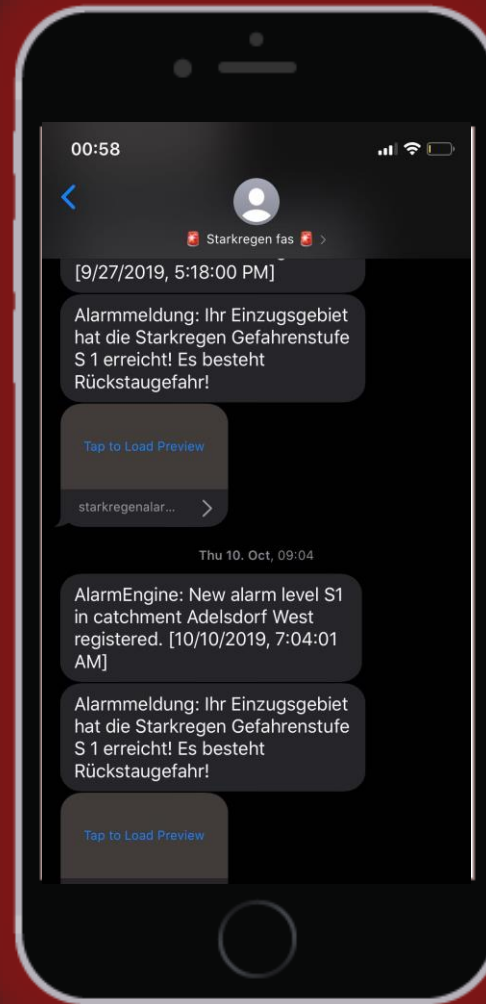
00:58

🚨 Starkregen fas 🚨 >

[9/27/2019, 5:18:00 PM]

Alarmmeldung: Ihr Einzugsgebiet hat die Starkregen Gefahrenstufe S 1 erreicht! Es besteht Rückstaugefahr!

Tap to Load Preview

starkregenalar...

Thu 10. Oct, 09:04

AlarmEngine: New alarm level S1 in catchment Adelsdorf West registered. [10/10/2019, 7:04:01 AM]

Alarmmeldung: Ihr Einzugsgebiet hat die Starkregen Gefahrenstufe S 1 erreicht! Es besteht Rückstaugefahr!

Tap to Load Preview